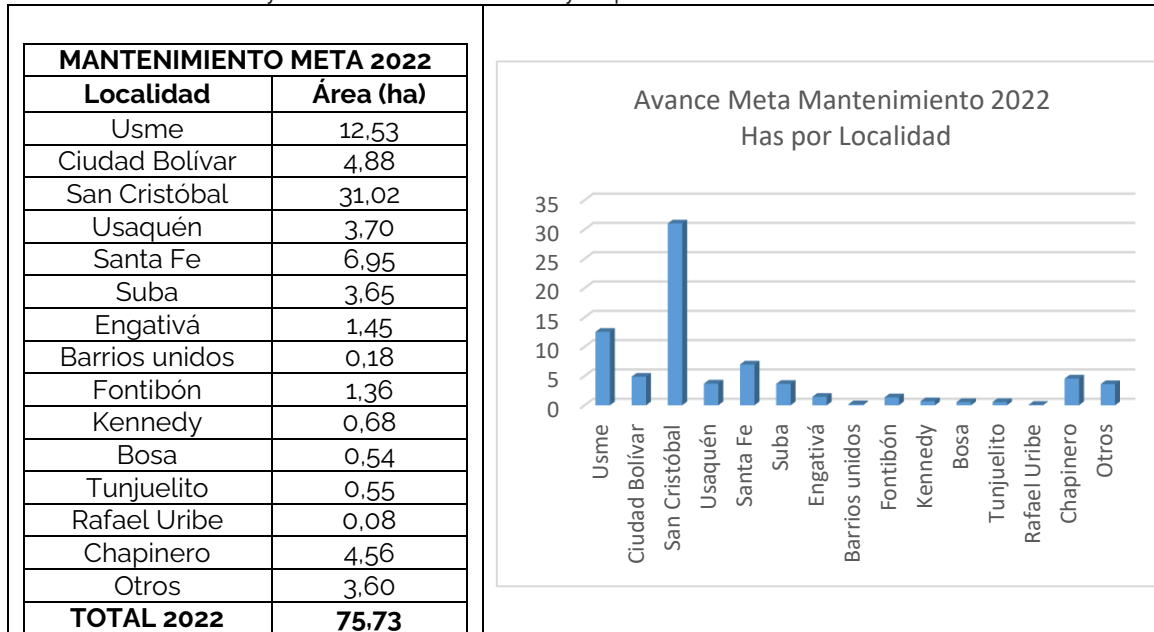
| MANTENIMIENTO META 2022 | |
|---|---|
| Localidad | Área (ha) |
| Usme | 12,53 |
| Ciudad Bolívar | 4,88 |
| San Cristóbal | 31,02 |
| Usaquén | 3,70 |
| Santa Fe | 6,95 |
| Suba | 3,65 |
| Engativá | 1,45 |
| Barrios unidos | 0,18 |
| Fontibón | 1,36 |
| Kennedy | 0,68 |
| Bosa | 0,54 |
| Tunjuelito | 0,55 |
| Rafael Uribe | 0,08 |
| Chapinero | 4,56 |
| Otros | 3,60 |
| TOTAL 2022 | 75,73 |

Avance Meta Mantenimiento 2022
Has por Localidad

35
30
25
20
15
10
5
0

Usme
Ciudad Bolívar
San Cristóbal
Usaquén
Santa Fe
Suba
Engativá
Barrios unidos
Fontibón
Kennedy
Bosa
Tunjuelito
Rafael Uribe
Chapinero
Otros